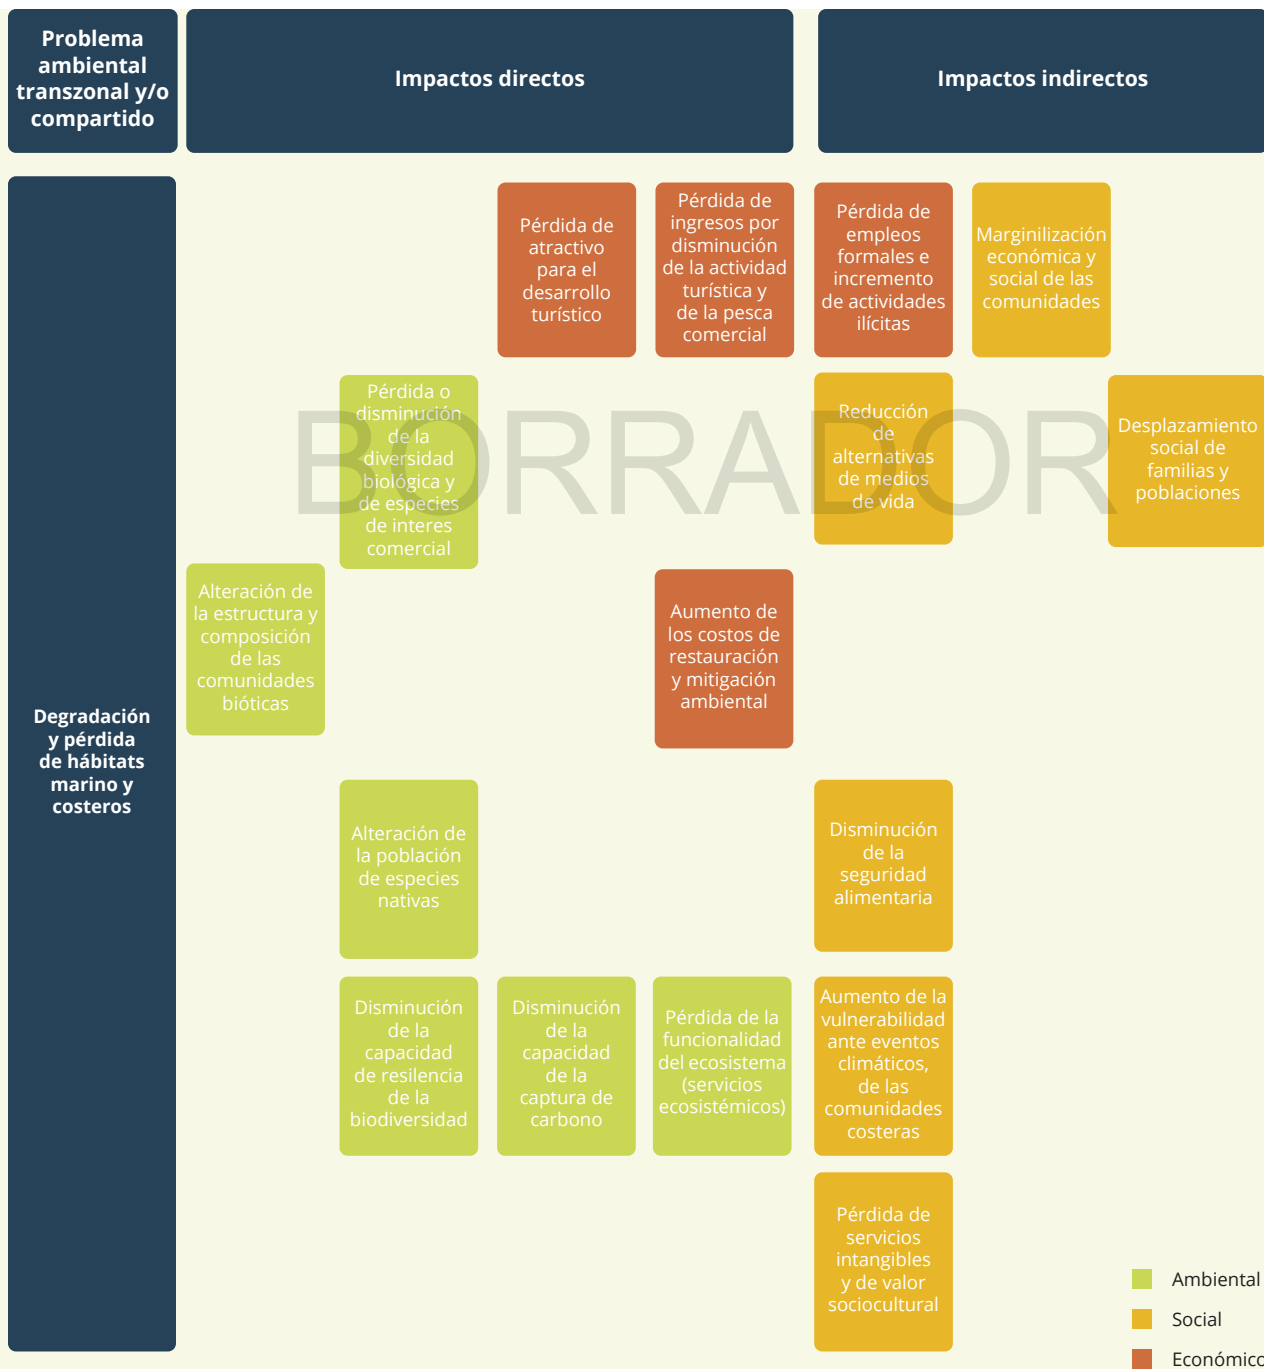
Problema ambiental transzonal y/o compartido

Impactos directos

Impactos indirectos

Degradación y pérdida de hábitats marino y costeros

Pérdida de atractivo para el desarrollo turístico

Pérdida de ingresos por disminución de la actividad turística y de la pesca comercial

Pérdida de empleos formales e incremento de actividades ilícitas

Marginilización económica y social de las comunidades

Pérdida o disminución de la diversidad biológica y de especies de interes comercial

BORRADOR

Reducción de alternativas de medios de vida

Desplazamiento social de familias y poblaciones

Alteración de la estructura y composición de las comunidades bióticas

Aumento de los costos de restauración y mitigación ambiental

Alteración de la población de especies nativas

Disminución de la seguridad alimentaria

Disminución de la capacidad de resilencia de la biodiversidad

Disminución de la capacidad de la captura de carbono

Pérdida de la funcionalidad del ecosistema (servicios ecosistémicos)

Aumento de la vulnerabilidad ante eventos climáticos, de las comunidades costeras

Pérdida de servicios intangibles y de valor sociocultural

Ambiental

Social

Económico